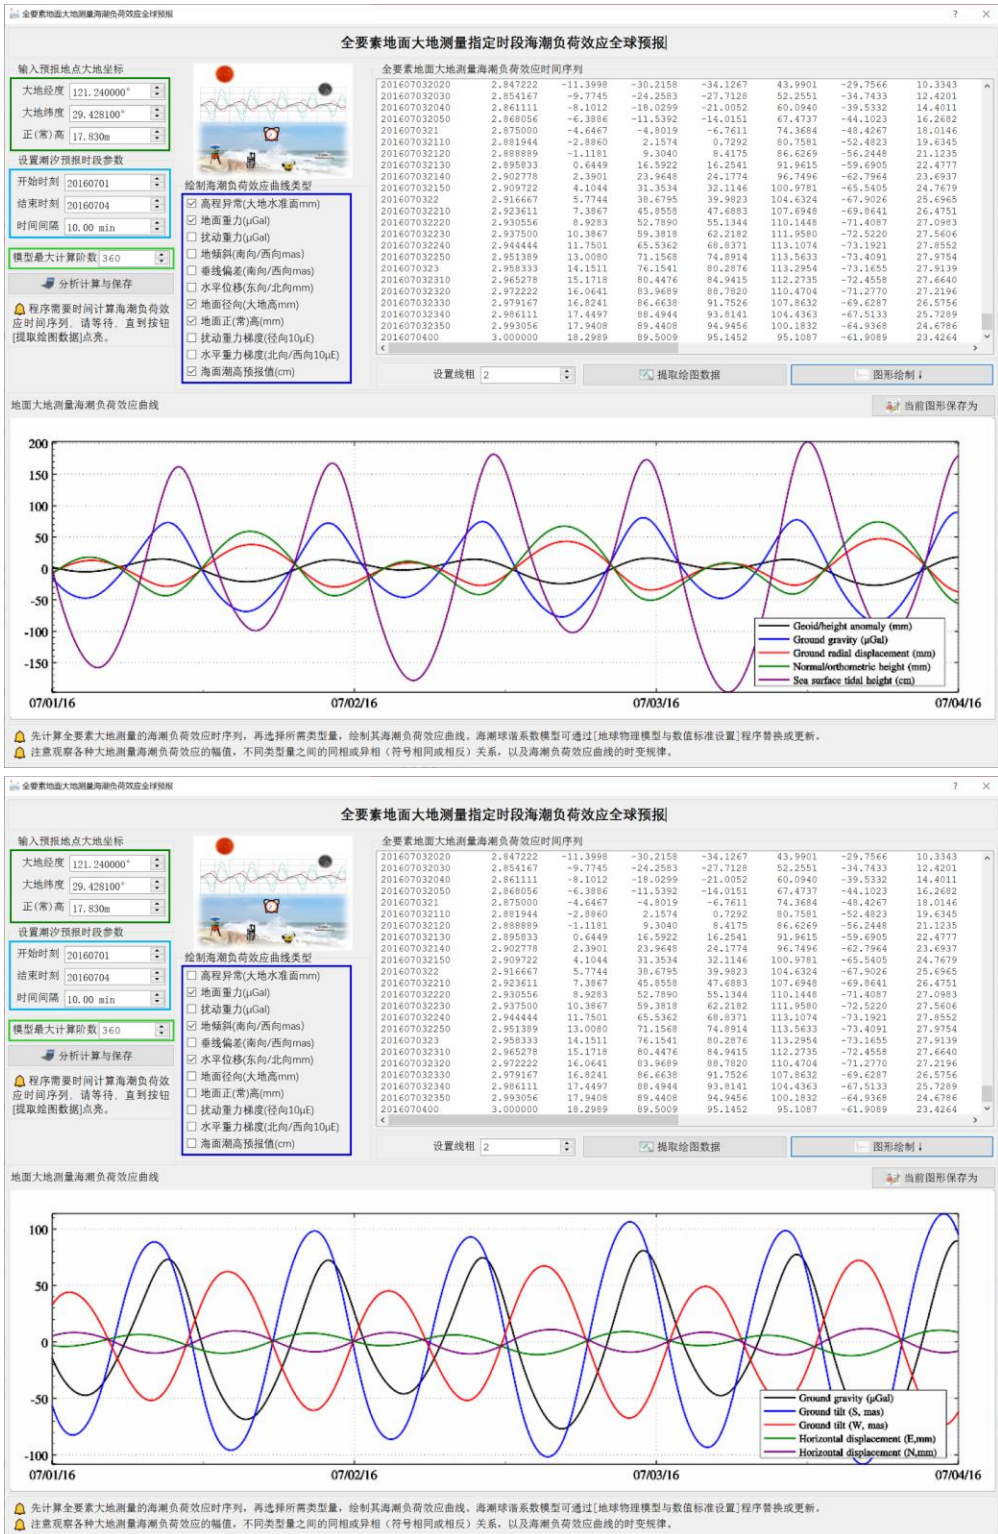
全要素地面大地测量海潮负荷效应全球预报

全要素地面大地测量指定时段海潮负荷效应全球预报

输入预报地点大地坐标
大地经度 121.240000°
大地纬度 29.428100°
正(常)高 17.830m
设置潮汐预报时段参数
开始时刻 20160701
结束时刻 20160704
时间间隔 10.00 min
模型最大计算阶数 360
分析计算与保存
程序需要时间计算海潮负荷效应时间序列，请等待，直到按钮[提取绘图数据]点亮。

绘制海潮负荷效应曲线类型
☑ 高程异常(大地水准面mm)
☑ 地面重力(μGal)
☐ 扰动重力(μGal)
☐ 地倾斜(南向/西向mas)
☐ 垂线偏差(南向/西向mas)
☐ 水平位移(东向/北向mm)
☑ 地面径向(大地高mm)
☑ 地面正(常)高(mm)
☐ 扰动重力梯度(径向10μE)
☐ 水平重力梯度(北向/西向10μE)
☑ 海面潮高预报值(cm)

全要素地面大地测量海潮负荷效应时间序列

| | | | | | | | |
|---|---|---|---|---|---|---|---|
| 201607032020 | 2.847222 | -11.3998 | -30.2158 | -34.1267 | 43.9901 | -29.7566 | 10.3343 |
| 201607032030 | 2.854167 | -9.7745 | -24.2583 | -27.7128 | 52.2551 | -34.7433 | 12.4201 |
| 201607032040 | 2.861111 | -8.1012 | -18.0299 | -21.0052 | 60.0940 | -39.5332 | 14.4011 |
| 201607032050 | 2.868056 | -6.3886 | -11.5392 | -14.0151 | 67.4737 | -44.1023 | 16.2682 |
| 20160703210 | 2.875000 | -4.6467 | -4.8019 | -6.7611 | 74.3684 | -48.4267 | 18.0146 |
| 201607032110 | 2.881944 | -2.8860 | 2.1574 | 0.7292 | 80.7581 | -52.4823 | 19.6345 |
| 201607032120 | 2.888889 | -1.1181 | 9.3040 | 8.4175 | 86.6269 | -56.2448 | 21.1235 |
| 201607032130 | 2.895833 | 0.6449 | 16.5922 | 16.2541 | 91.9615 | -59.6905 | 22.4777 |
| 201607032140 | 2.902778 | 2.3901 | 23.9648 | 24.1774 | 96.7496 | -62.7964 | 23.6937 |
| 201607032150 | 2.909722 | 4.1044 | 31.3534 | 32.1146 | 100.9781 | -65.5405 | 24.7679 |
| 20160703220 | 2.916667 | 5.7744 | 38.6795 | 39.9823 | 104.6324 | -67.9026 | 25.6965 |
| 201607032210 | 2.923611 | 7.3867 | 45.8558 | 47.6883 | 107.6948 | -69.8641 | 26.4751 |
| 201607032220 | 2.930556 | 8.9283 | 52.7890 | 55.1344 | 110.1448 | -71.4087 | 27.0983 |
| 201607032230 | 2.937500 | 10.3867 | 59.3818 | 62.2182 | 111.9580 | -72.5220 | 27.5606 |
| 201607032240 | 2.944444 | 11.7501 | 65.5362 | 68.8371 | 113.1074 | -73.1921 | 27.8552 |
| 201607032250 | 2.951389 | 13.0080 | 71.1568 | 74.8914 | 113.5633 | -73.4091 | 27.9754 |
| 20160703230 | 2.958333 | 14.1511 | 76.1541 | 80.2876 | 113.2954 | -73.1655 | 27.9139 |
| 201607032310 | 2.965278 | 15.1718 | 80.4476 | 84.9415 | 112.2735 | -72.4558 | 27.6640 |
| 201607032320 | 2.972222 | 16.0641 | 83.9689 | 88.7820 | 110.4704 | -71.2770 | 27.2196 |
| 201607032330 | 2.979167 | 16.8241 | 86.6638 | 91.7526 | 107.8632 | -69.6287 | 26.5756 |
| 201607032340 | 2.986111 | 17.4497 | 88.4944 | 93.8141 | 104.4363 | -67.5133 | 25.7289 |
| 201607032350 | 2.993056 | 17.9408 | 89.4408 | 94.9456 | 100.1832 | -64.9368 | 24.6786 |
| 20160704000 | 3.000000 | 18.2989 | 89.5009 | 95.1452 | 95.1087 | -61.9089 | 23.4264 |

设置线粗 2
提取绘图数据
图形绘制
地面大地测量海潮负荷效应曲线
当前图形保存为

200
150
100
50
0
-50
-100
-150
07/01/16
07/02/16
07/03/16
07/04/16
Geoid/height anomaly (mm)
Ground gravity (μGal)
Ground radial displacement (mm)
Normal/orthometric height (mm)
Sea surface tidal height (cm)

先计算全要素大地测量的海潮负荷效应时间序列，再选择所需类型量，绘制其海潮负荷效应曲线。海潮球谐系数模型可通过[地球物理模型与数值标准设置]程序替换或更新。
注意观察各种大地测量海潮负荷效应的幅值，不同类型量之间的同相或异相（符号相同或相反）关系，以及海潮负荷效应曲线的时变规律。

全要素地面大地测量海潮负荷效应全球预报

全要素地面大地测量指定时段海潮负荷效应全球预报

输入预报地点大地坐标
大地经度 121.240000°
大地纬度 29.428100°
正(常)高 17.830m
设置潮汐预报时段参数
开始时刻 20160701
结束时刻 20160704
时间间隔 10.00 min
模型最大计算阶数 360
分析计算与保存
程序需要时间计算海潮负荷效应时间序列，请等待，直到按钮[提取绘图数据]点亮。

绘制海潮负荷效应曲线类型
☐ 高程异常(大地水准面mm)
☑ 地面重力(μGal)
☐ 扰动重力(μGal)
☑ 地倾斜(南向/西向mas)
☐ 垂线偏差(南向/西向mas)
☑ 水平位移(东向/北向mm)
☐ 地面径向(大地高mm)
☐ 地面正(常)高(mm)
☐ 扰动重力梯度(径向10μE)
☐ 水平重力梯度(北向/西向10μE)
☐ 海面潮高预报值(cm)

全要素地面大地测量海潮负荷效应时间序列

| | | | | | | | |
|---|---|---|---|---|---|---|---|
| 201607032020 | 2.847222 | -11.3998 | -30.2158 | -34.1267 | 43.9901 | -29.7566 | 10.3343 |
| 201607032030 | 2.854167 | -9.7745 | -24.2583 | -27.7128 | 52.2551 | -34.7433 | 12.4201 |
| 201607032040 | 2.861111 | -8.1012 | -18.0299 | -21.0052 | 60.0940 | -39.5332 | 14.4011 |
| 201607032050 | 2.868056 | -6.3886 | -11.5392 | -14.0151 | 67.4737 | -44.1023 | 16.2682 |
| 20160703210 | 2.875000 | -4.6467 | -4.8019 | -6.7611 | 74.3684 | -48.4267 | 18.0146 |
| 201607032110 | 2.881944 | -2.8860 | 2.1574 | 0.7292 | 80.7581 | -52.4823 | 19.6345 |
| 201607032120 | 2.888889 | -1.1181 | 9.3040 | 8.4175 | 86.6269 | -56.2448 | 21.1235 |
| 201607032130 | 2.895833 | 0.6449 | 16.5922 | 16.2541 | 91.9615 | -59.6905 | 22.4777 |
| 201607032140 | 2.902778 | 2.3901 | 23.9648 | 24.1774 | 96.7496 | -62.7964 | 23.6937 |
| 201607032150 | 2.909722 | 4.1044 | 31.3534 | 32.1146 | 100.9781 | -65.5405 | 24.7679 |
| 20160703220 | 2.916667 | 5.7744 | 38.6795 | 39.9823 | 104.6324 | -67.9026 | 25.6965 |
| 201607032210 | 2.923611 | 7.3867 | 45.8558 | 47.6883 | 107.6948 | -69.8641 | 26.4751 |
| 201607032220 | 2.930556 | 8.9283 | 52.7890 | 55.1344 | 110.1448 | -71.4087 | 27.0983 |
| 201607032230 | 2.937500 | 10.3867 | 59.3818 | 62.2182 | 111.9580 | -72.5220 | 27.5606 |
| 201607032240 | 2.944444 | 11.7501 | 65.5362 | 68.8371 | 113.1074 | -73.1921 | 27.8552 |
| 201607032250 | 2.951389 | 13.0080 | 71.1568 | 74.8914 | 113.5633 | -73.4091 | 27.9754 |
| 20160703230 | 2.958333 | 14.1511 | 76.1541 | 80.2876 | 113.2954 | -73.1655 | 27.9139 |
| 201607032310 | 2.965278 | 15.1718 | 80.4476 | 84.9415 | 112.2735 | -72.4558 | 27.6640 |
| 201607032320 | 2.972222 | 16.0641 | 83.9689 | 88.7820 | 110.4704 | -71.2770 | 27.2196 |
| 201607032330 | 2.979167 | 16.8241 | 86.6638 | 91.7526 | 107.8632 | -69.6287 | 26.5756 |
| 201607032340 | 2.986111 | 17.4497 | 88.4944 | 93.8141 | 104.4363 | -67.5133 | 25.7289 |
| 201607032350 | 2.993056 | 17.9408 | 89.4408 | 94.9456 | 100.1832 | -64.9368 | 24.6786 |
| 20160704000 | 3.000000 | 18.2989 | 89.5009 | 95.1452 | 95.1087 | -61.9089 | 23.4264 |

设置线粗 2
提取绘图数据
图形绘制
地面大地测量海潮负荷效应曲线
当前图形保存为

100
50
0
-50
-100
07/01/16
07/02/16
07/03/16
07/04/16
Ground gravity (μGal)
Ground tilt (S, mas)
Ground tilt (W, mas)
Horizontal displacement (E,mm)
Horizontal displacement (N,mm)

先计算全要素大地测量的海潮负荷效应时间序列，再选择所需类型量，绘制其海潮负荷效应曲线。海潮球谐系数模型可通过[地球物理模型与数值标准设置]程序替换或更新。
注意观察各种大地测量海潮负荷效应的幅值，不同类型量之间的同相或异相（符号相同或相反）关系，以及海潮负荷效应曲线的时变规律。